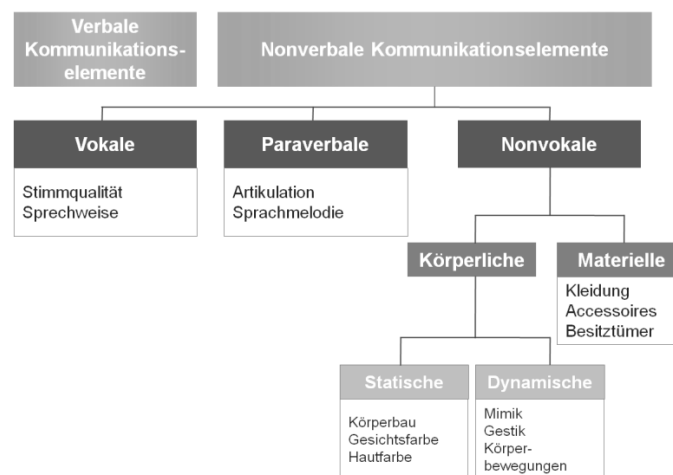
Verbale Kommunikationselemente

Nonverbale Kommunikationselemente

Vokale

Stimmqualität
Sprechweise

Paraverbale

Artikulation
Sprachmelodie

Nonvokale

Körperliche

Materielle

Kleidung
Accessoires
Besitztümer

Statische

Körperbau
Gesichtsfarbe
Hautfarbe

Dynamische

Mimik
Gestik
Körperbewegungen